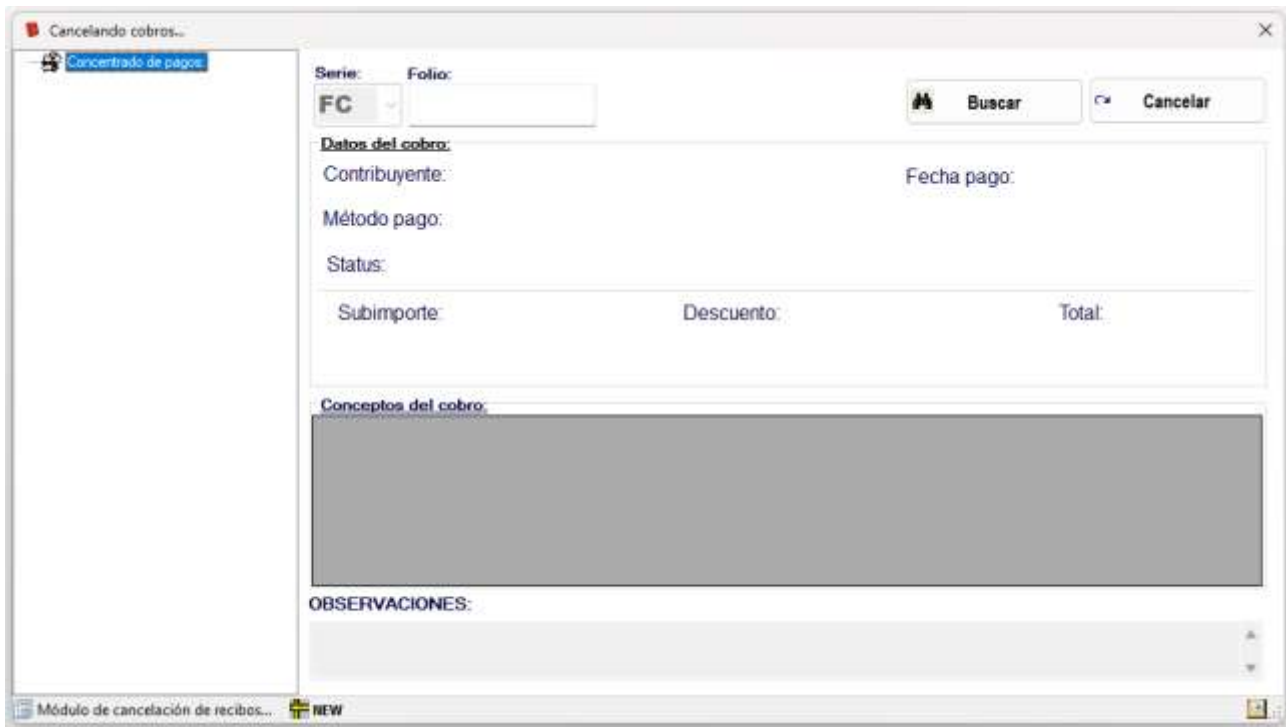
Cancelando cobros...

×

Concentrado de pagos:

Serie:

Folio:

FC

Buscar

Cancelar

Datos del cobro:

Contribuyente:

Fecha pago:

Método pago:

Status:

Subimporte:

Descuento:

Total:

Conceptos del cobro:

OBSERVACIONES:

Módulo de cancelación de recibos...

NEW